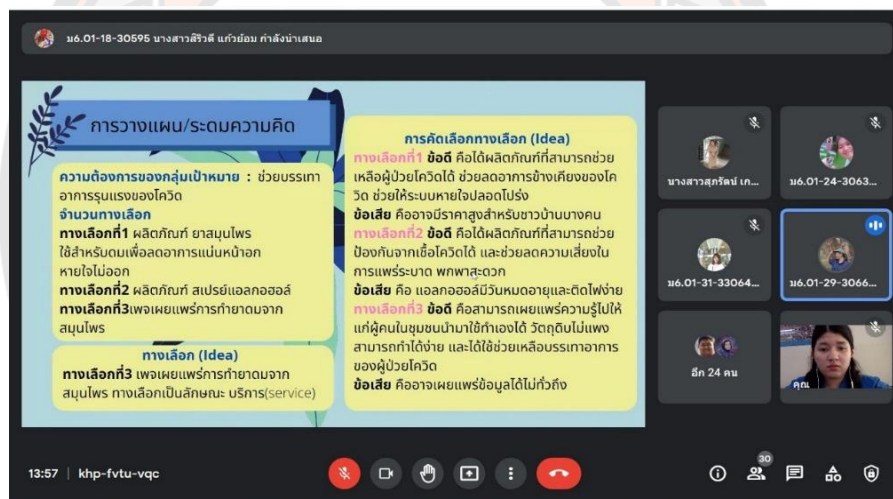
ม6.01-18-30595 นางสาวสิริวดี แก้วย้อม กำลังนำเสนอ

การวางแผน/ระดมความคิด

ความต้องการของกลุ่มเป้าหมาย : ช่วยบรรเทาอาการรุนแรงของโควิด
จำนวนทางเลือก
ทางเลือกที่1 ผลิตภัณฑ์ ยาสมุนไพร ใช้สำหรับดมเพื่อลดอาการแน่นหน้าอก หายใจไม่ออก
ทางเลือกที่2 ผลิตภัณฑ์ สเปรย์แอลกอฮอล์
ทางเลือกที่3เพจเผยแพร่การทำยาดมจากสมุนไพร

ทางเลือก (Idea)
ทางเลือกที่3 เพจเผยแพร่การทำยาดมจากสมุนไพร ทางเลือกเป็นลักษณะ บริการ(service)

การคัดเลือกทางเลือก (Idea)
ทางเลือกที่1 ข้อดี คือได้ผลิตภัณฑ์ที่สามารถช่วยเหลือผู้ป่วยโควิดได้ ช่วยลดอาการข้างเคียงของโควิด ช่วยให้ระบบหายใจปลอดโปร่ง
ข้อเสีย คืออาจมีราคาสูงสำหรับชาวบ้านบางคน
ทางเลือกที่2 ข้อดี คือได้ผลิตภัณฑ์ที่สามารถช่วยป้องกันจากเชื้อโควิดได้ และช่วยลดความเสี่ยงในการแพร่ระบาด พกพาสะดวก
ข้อเสีย คือ แอลกอฮอล์มีวันหมดอายุและติดไฟง่าย
ทางเลือกที่3 ข้อดี คือสามารถเผยแพร่ความรู้ไปให้แก่ผู้คนในชุมชนนำมาใช้ทำเองได้ วัตถุดิบไม่แพง สามารถทำได้ง่าย และได้ใช้ช่วยเหลือบรรเทาอาการของผู้ป่วยโควิด
ข้อเสีย คืออาจเผยแพร่ข้อมูลได้ไม่ทั่วถึง

นางสาวสุภรัตน์ เก...
ม6.01-24-3063...
ม6.01-31-33064...
ม6.01-29-3066...
อีก 24 คน
คุณ

13:57 | khp-fvtu-vqc
30